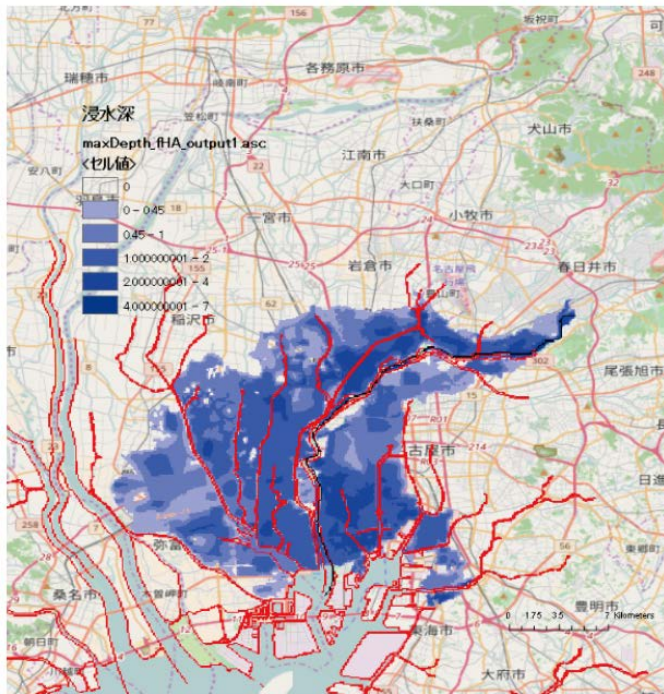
浸水深
maxDepth_fHA_output1.asc
<セル値>
0
0 - 0.45
0.45 - 1
1.000000001 - 2
2.000000001 - 4
4.000000001 - 7

156
瑞穂市
各務原市
扶桑町
犬山市
江南市
大口町
一宮市
小牧市
岩倉市
春日井市
稲沢市
尾張旭市
名古屋市
弥富市
桑名市
豊明市
東海市
大府市
0 1.75 3.5 7 Kilometers